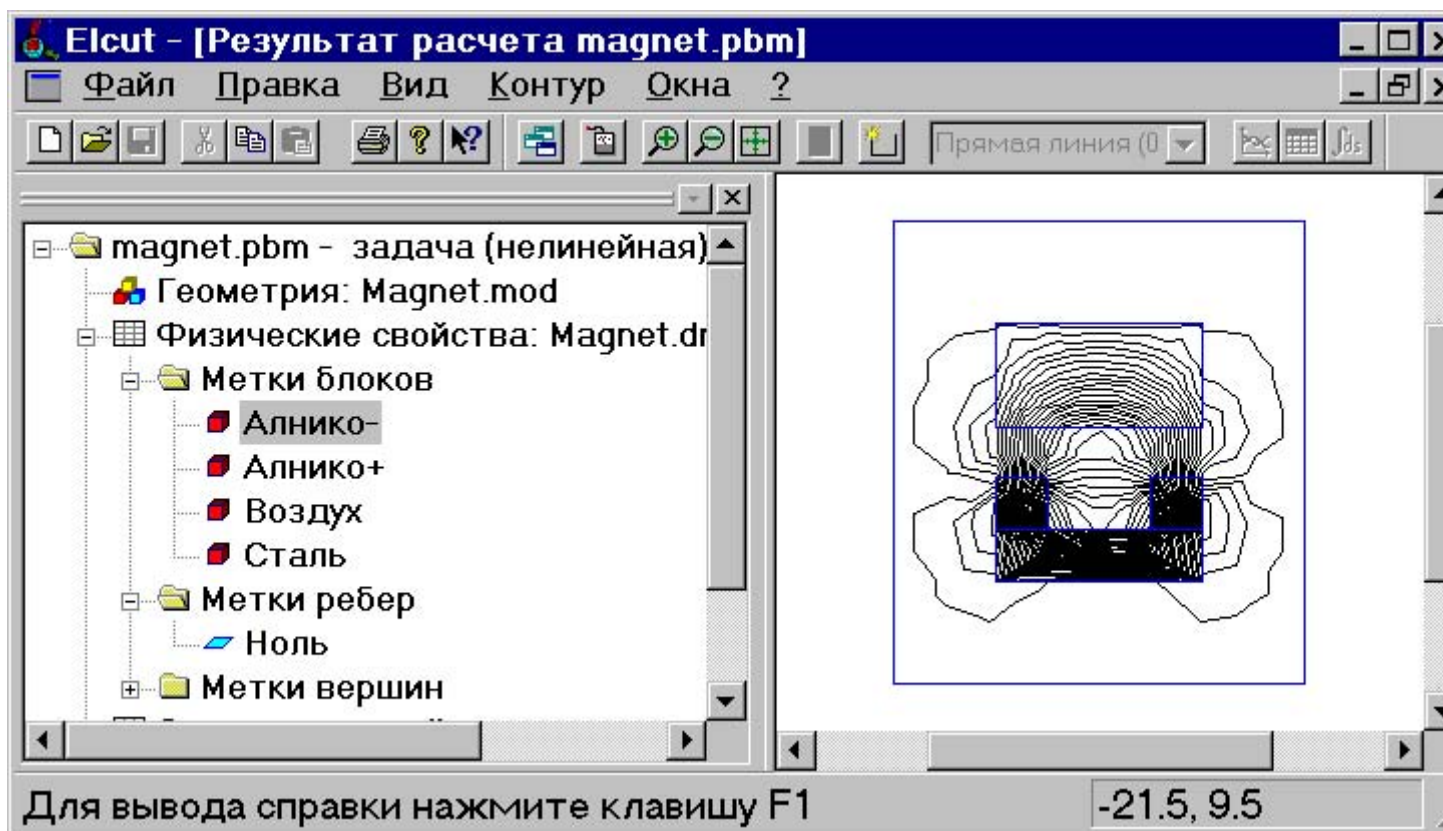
Elcut - [Результат расчета magnet.pbm]

Файл Правка Вид Контур Окна ?

Прямая линия (0

magnet.pbm - задача (нелинейная)
Геометрия: Magnet.mod
Физические свойства: Magnet.dr
Метки блоков
Алнико-
Алнико+
Воздух
Сталь
Метки ребер
Ноль
Метки вершин
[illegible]

Для вывода справки нажмите клавишу F1

-21.5, 9.5